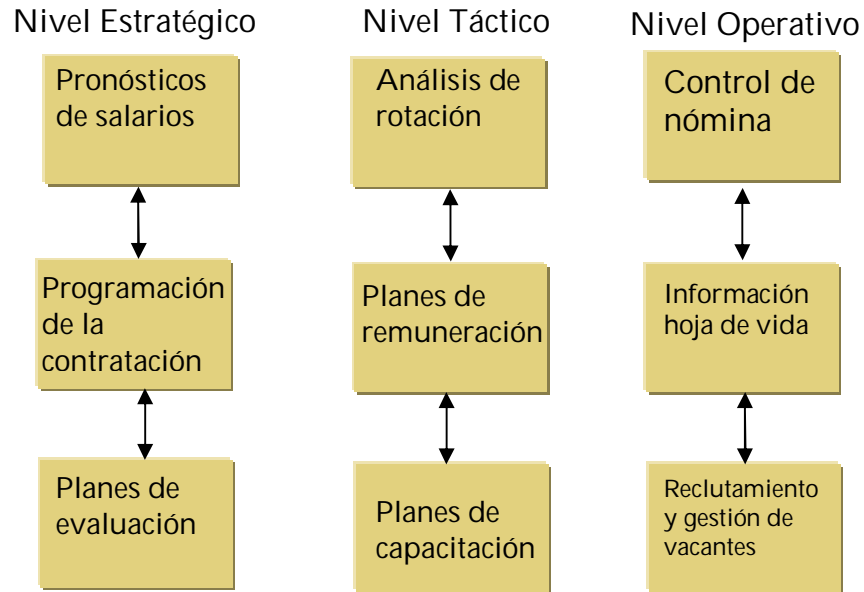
Nivel Estratégico

Pronósticos de salarios

Programación de la contratación

Planes de evaluación

Nivel Táctico

Análisis de rotación

Planes de remuneración

Planes de capacitación

Nivel Operativo

Control de nómina

Información hoja de vida

Reclutamiento y gestión de vacantes